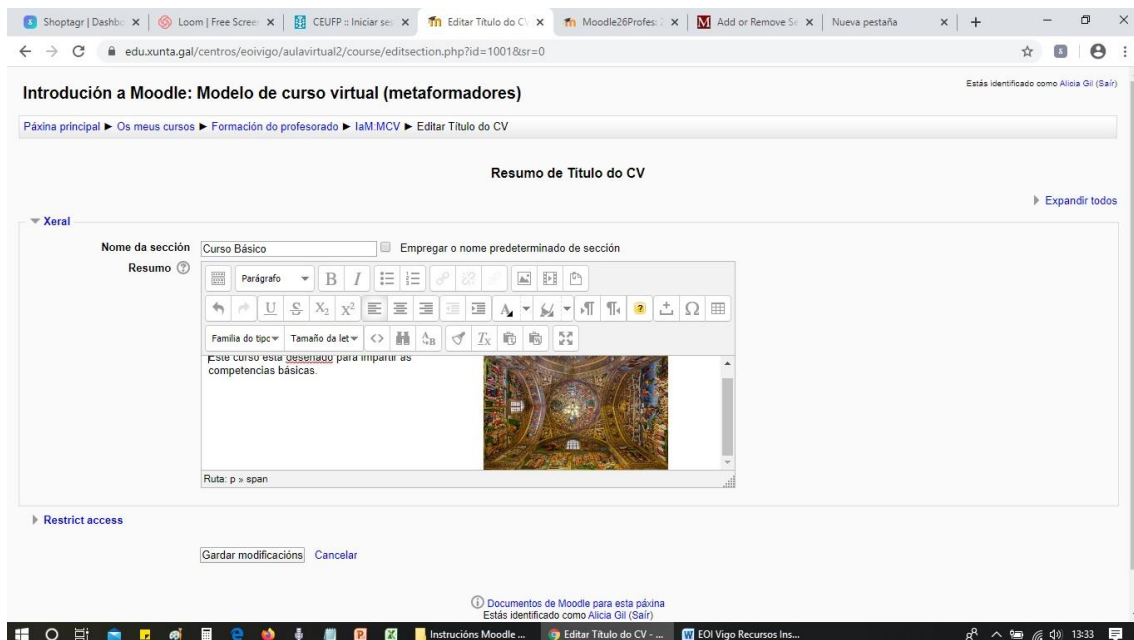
Shoptagr | Dashbo ×
Loom | Free Scree ×
CEUFP :: Iniciar ses ×
Editar Título do C ×
Moodle26Profes ×
Add or Remove Se ×
Nueva pestaña ×

edu.xunta.gal/centros/eoivigo/aulavirtual2/course/editsection.php?id=1001&sr=0

Estás identificado como Alicia Gil (Saír)

Introdución a Moodle: Modelo de curso virtual (metaformadores)

Páxina principal ► Os meus cursos ► Formación do profesorado ► IaM:MCV ► Editar Título do CV

Resumo de Título do CV

Expandir todos

Xeral

Nome da sección Curso Básico
Empregar o nome predeterminado de sección

Resumo

Parágrafo

Familia do tipo Tamaño da let

Este curso está deseñado para impartir as competencias básicas.

Ruta: p » span

Restrict access

Gardar modificacións Cancelar

Documentos de Moodle para esta páxina
Estás identificado como Alicia Gil (Saír)

Instrucións Moodle ...
Editar Título do CV - ...
EOI Vigo Recursos Ins...
13:33